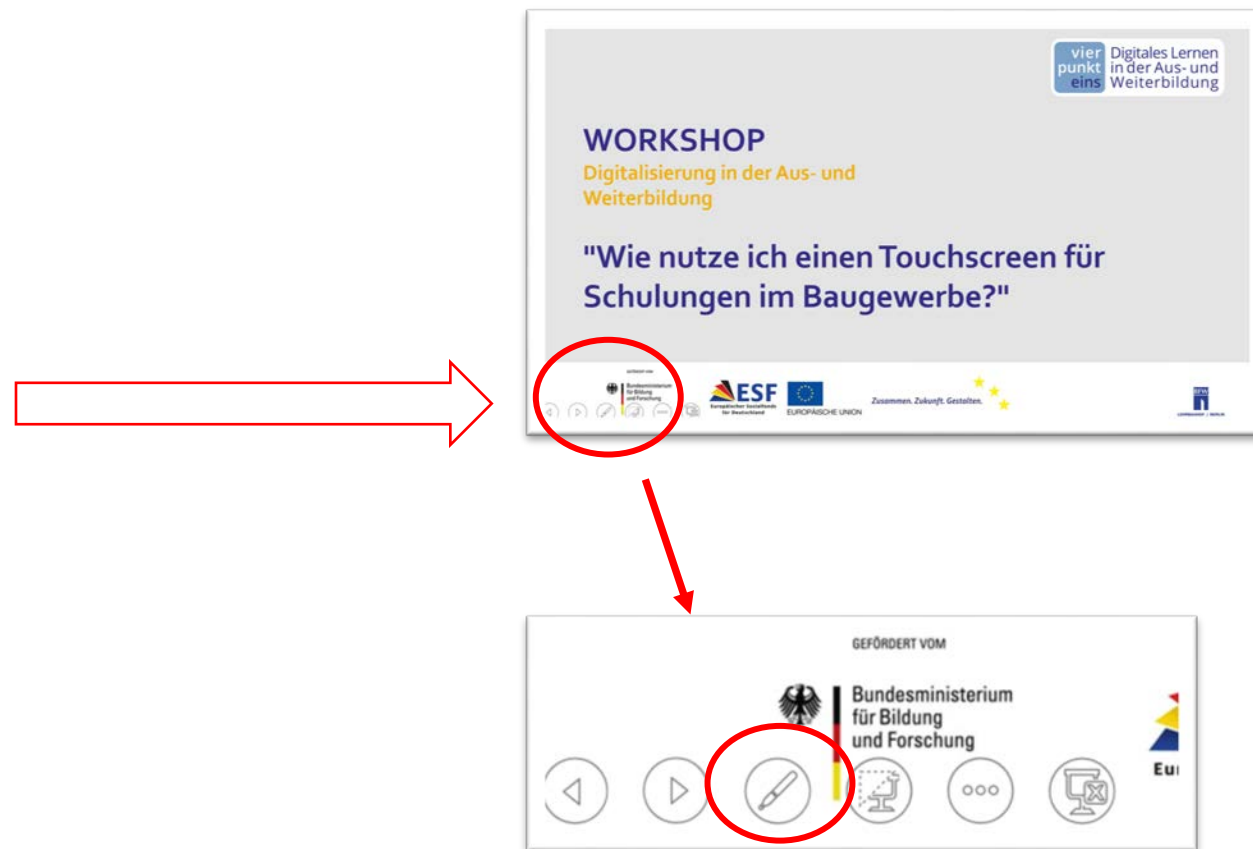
vier punkt eins Digitales Lernen in der Aus- und Weiterbildung

WORKSHOP
Digitalisierung in der Aus- und Weiterbildung

"Wie nutze ich einen Touchscreen für Schulungen im Baugewerbe?"

GEFÖRDERT VOM
Bundesministerium für Bildung und Forschung

ESF
Europäischer Sozialfonds für Deutschland

EUROPÄISCHE UNION

Zusammen. Zukunft. Gestalten.

GEFÖRDERT VOM
Bundesministerium für Bildung und Forschung

Eu